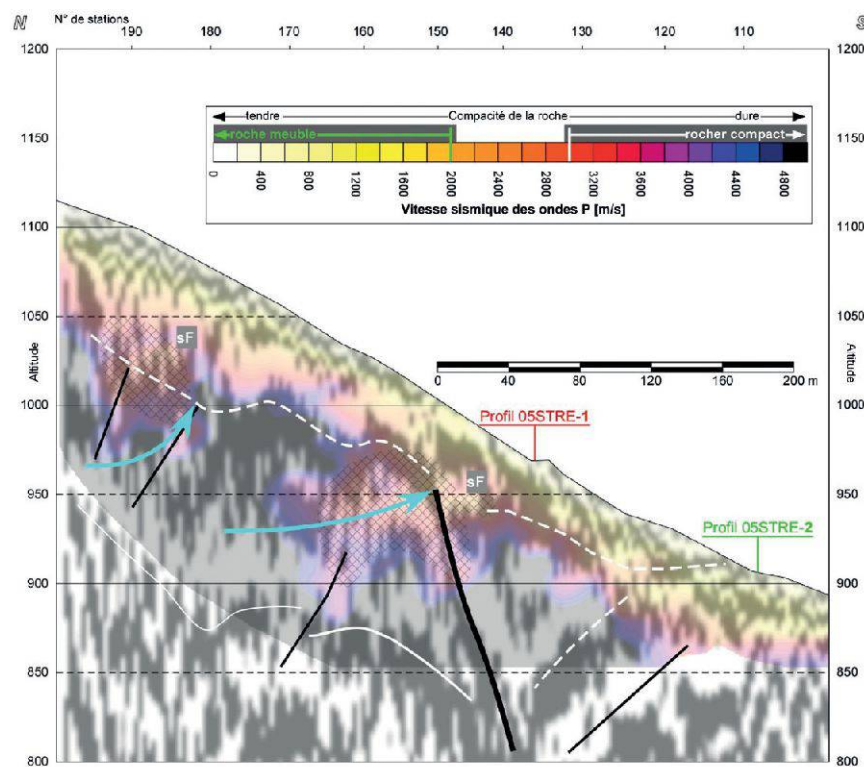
N
N° de stations
190 180 170 160 150 140 130 120 110
S

1200
1150
1100
1050
1000
950
900
850
800

Altitude

tendre
Compacité de la roche
dure
roche meuble
rocher compact

0 400 800 1200 1600 2000 2400 2800 3200 3600 4000 4400 4800
Vitesse sismique des ondes P [m/s]

sF
sF

0 40 80 120 160 200 m

Profil 05STRE-1
Profil 05STRE-2

1200
1150
1100
1050
1000
950
900
850
800

Altitude